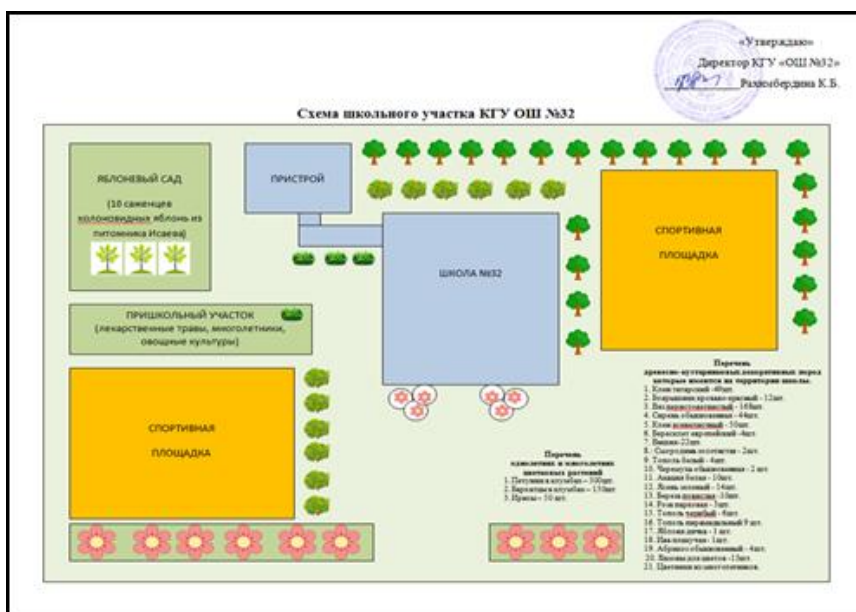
«Утверждаю»
Директор КГУ «ОШ №32»
Разнобердина К.Б.

Схема школьного участка КГУ ОШ №32

ЯБЛОНЕВЫЙ САД

(10 саженцев колоновидных яблонь из питомника Исаева)

ПРИСТРОЙ

ШКОЛА №32

СПОРТИВНАЯ ПЛОЩАДКА

ПРИШКОЛЬНЫЙ УЧАСТОК (лекарственные травы, многолетники, овощные культуры)

СПОРТИВНАЯ ПЛОЩАДКА

Перечень
однолетних и многолетних цветочных растений
1. Петунии в клумбах – 300шт.
2. Бархатцы в клумбах – 150шт.
3. Ирисы – 10 шт.

Перечень
древесно-кустарниковых декоративных пород которые имеются на территории школы.
1. Клен татарский -40шт.
2. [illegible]
3. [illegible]
4. Сирень обыкновенная - 44шт.
5. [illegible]
6. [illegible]
7. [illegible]
8. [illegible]
9. Тополь белый - 4шт.
10. Черемуха обыкновенная - 2 шт.
11. Акация белая - 10шт.
12. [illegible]
13. Береза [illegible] - 33шт.
14. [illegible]
15. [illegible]
16. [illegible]
17. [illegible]
18. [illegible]
19. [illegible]
20. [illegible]
21. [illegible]